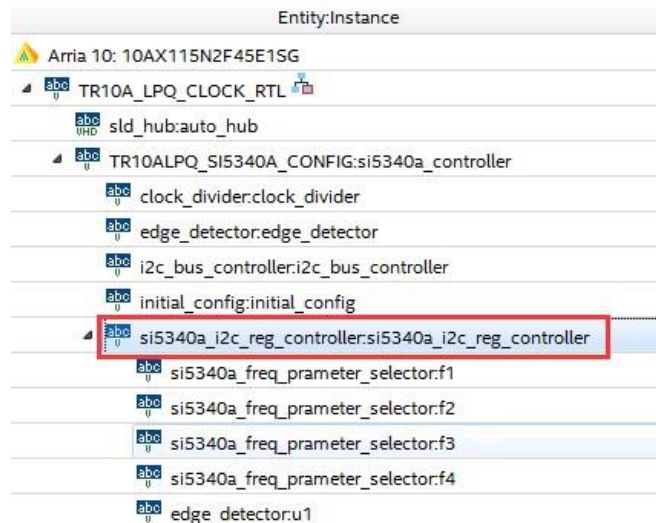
Entity:Instance

Arria 10: 10AX115N2F45E1SG

TR10A_LPQ_CLOCK_RTL

sld_hub:auto_hub

TR10ALPQ_SI5340A_CONFIG:si5340a_controller

clock_divider:clock_divider

edge_detector:edge_detector

i2c_bus_controller:i2c_bus_controller

initial_config:initial_config

si5340a_i2c_reg_controller:si5340a_i2c_reg_controller

si5340a_freq_prameter_selector:f1

si5340a_freq_prameter_selector:f2

si5340a_freq_prameter_selector:f3

si5340a_freq_prameter_selector:f4

edge_detector:u1